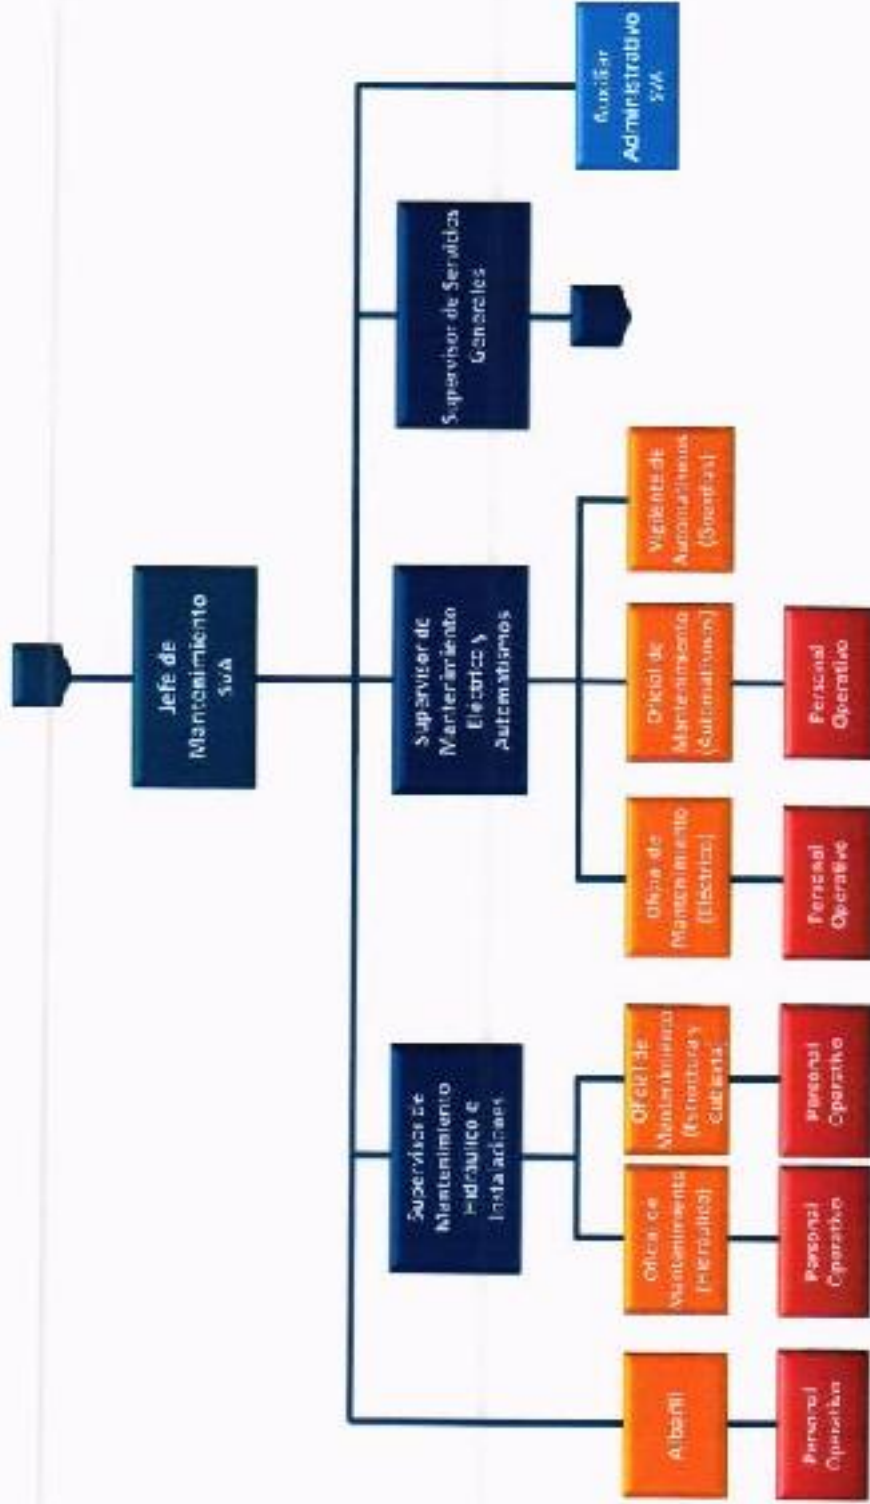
Jefe de Mantenimiento SuA

Supervisor de Mantenimiento Hidráulico e Instalaciones

Supervisor de Mantenimiento Eléctrico y Automatismos

Supervisor de Servicios Generales

Auxiliar Administrativo S/A

Albañil

Oficial de Mantenimiento (Hidráulico)

Oficial de Mantenimiento (Estructura y Cubierta)

Oficial de Mantenimiento (Eléctrico)

Oficial de Mantenimiento (Automatismos)

Vigilante de Automatismos (Scendas)

Personal Operativo

Personal Operativo

Personal Operativo

Personal Operativo

Personal Operativo